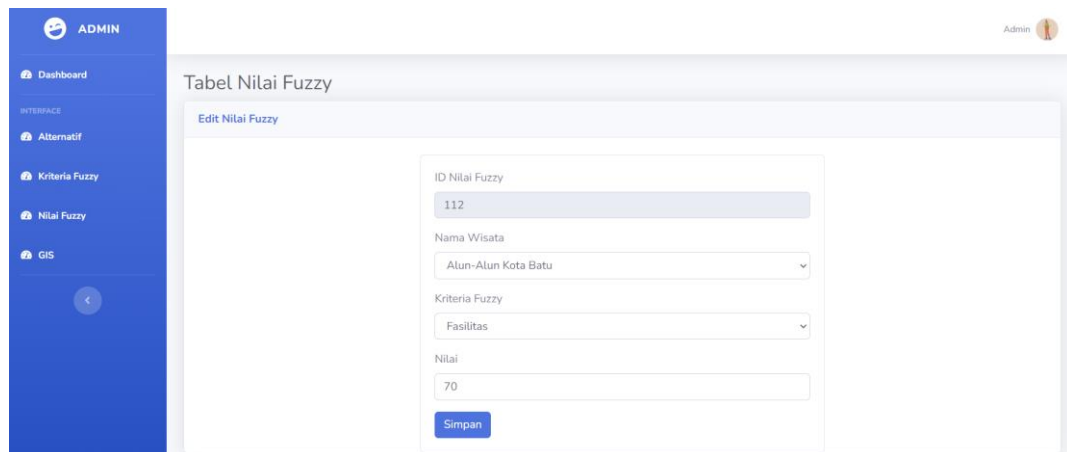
ADMIN

Dashboard

INTERFACE

Alternatif

Kriteria Fuzzy

Nilai Fuzzy

GIS

Admin

Tabel Nilai Fuzzy

Edit Nilai Fuzzy

ID Nilai Fuzzy

112

Nama Wisata

Alun-Alun Kota Batu

Kriteria Fuzzy

Fasilitas

Nilai

70

Simpan